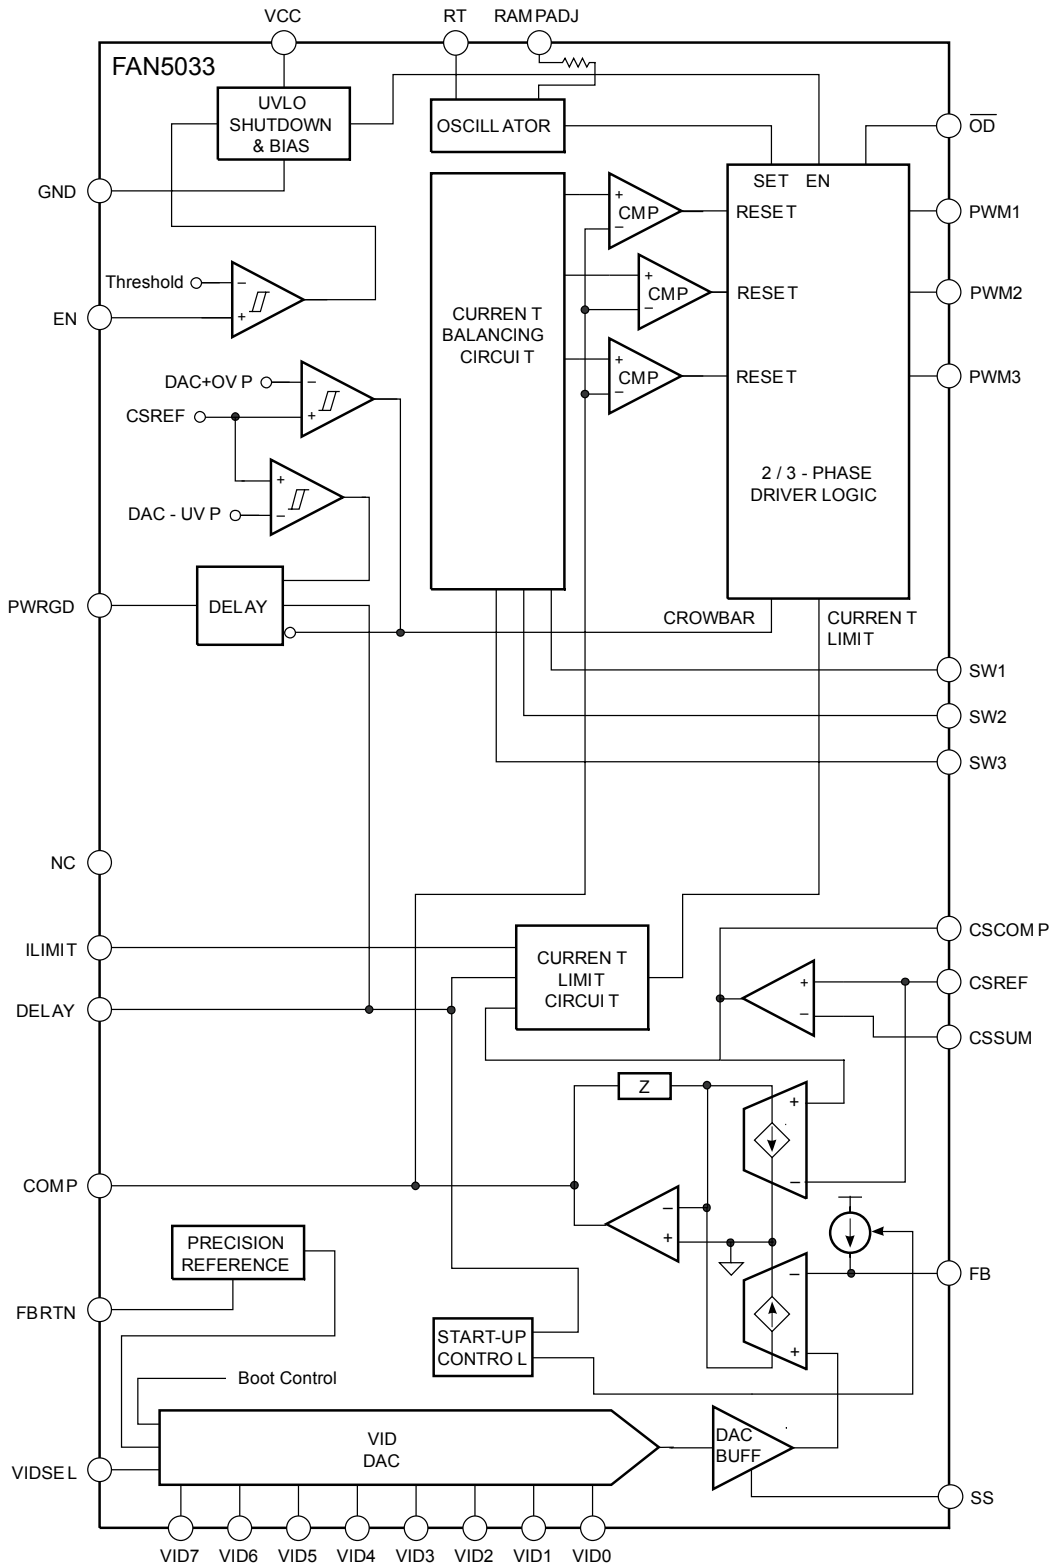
VCC RT RAMPADJ

FAN5033

UVLO SHUTDOWN & BIAS

OSCILLATOR

$\overline{OD}$

GND

SET EN

CMP RESET PWM1

Threshold

CURRENT BALANCING CIRCUIT

CMP RESET PWM2

EN

DAC+OVP

CMP RESET PWM3

CSREF

2 / 3 - PHASE DRIVER LOGIC

DAC - UVP

PWRGD

DELAY

CROWBAR

CURRENT LIMIT

SW1

SW2

SW3

NC

CSCOMP

ILIMIT

CURRENT LIMIT CIRCUIT

CSREF

DELAY

CSSUM

Z

COMP

PRECISION REFERENCE

FB

FBRTN

START-UP CONTROL

Boot Control

VID DAC

DAC BUFF

VIDSEL

SS

VID7 VID6 VID5 VID4 VID3 VID2 VID1 VID0